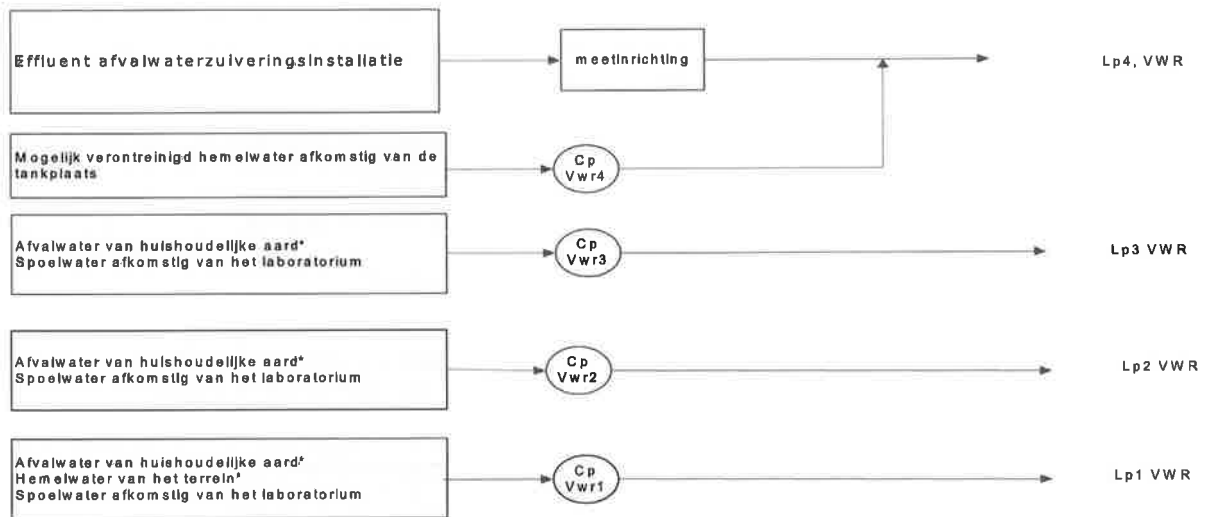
Effluent afvalwaterzuiveringsinstallatie

meetinrichting

Lp4, VWR

Mogelijk verontreinigd hemelwater afkomstig van de tankplaats

Cp Vwr4

Afvalwater van huishoudelijke aard*
Spoelwater afkomstig van het laboratorium

Cp Vwr3

Lp3 VWR

Afvalwater van huishoudelijke aard*
Spoelwater afkomstig van het laboratorium

Cp Vwr2

Lp2 VWR

Afvalwater van huishoudelijke aard*
Hemelwater van het terrein*
Spoelwater afkomstig van het laboratorium

Cp Vwr1

Lp1 VWR